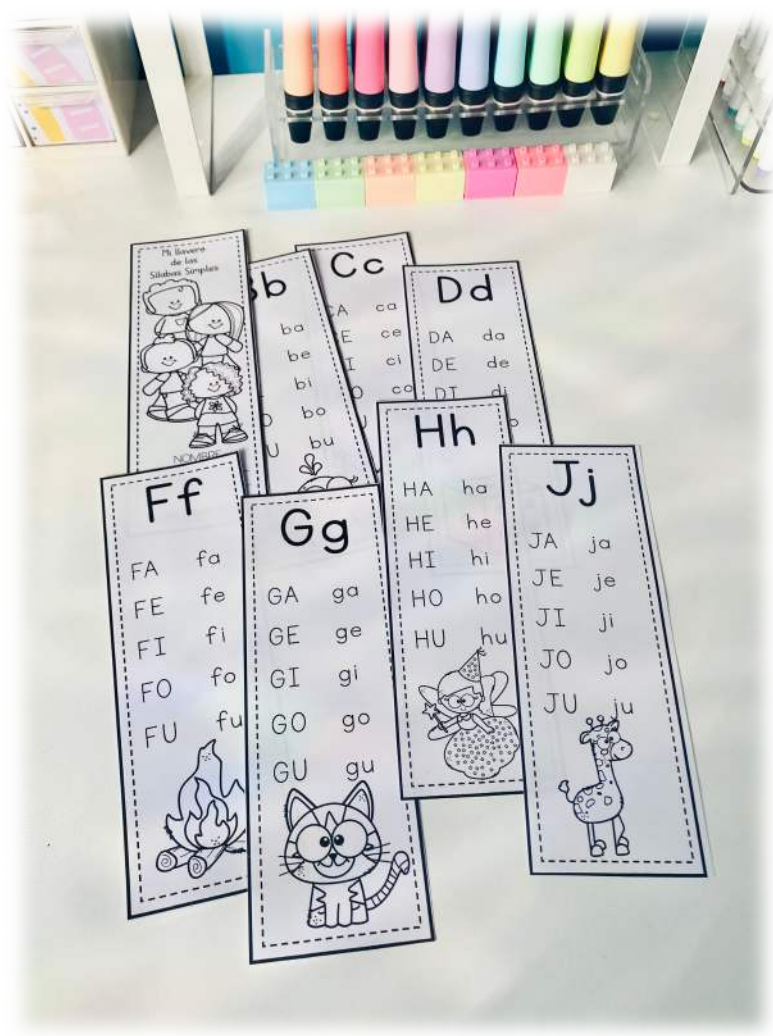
Mi llavero de las Sílabas Simples

NOMBRE

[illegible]b

ba
be
bi
bo
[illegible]U bu

Cc

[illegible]A ca
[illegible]E ce
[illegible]I ci
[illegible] co

Dd

DA da
DE de
DI di

Ff

FA fa
FE fe
FI fi
FO fo
FU fu

Gg

GA ga
GE ge
GI gi
GO go
GU gu

Hh

HA ha
HE he
HI hi
HO ho
HU hu

Jj

JA ja
JE je
JI ji
JO jo
JU ju